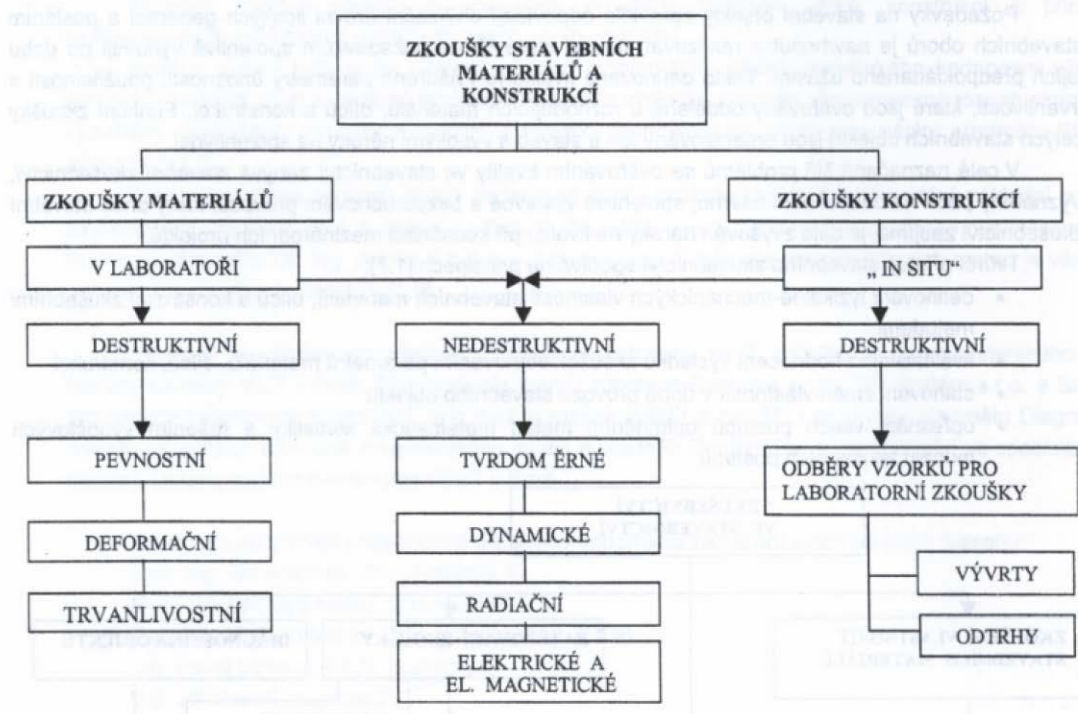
ZKOUŠKY STAVEBNÍCH MATERIÁLŮ A KONSTRUKCÍ

ZKOUŠKY MATERIÁLŮ

ZKOUŠKY KONSTRUKCÍ

V LABORATOŘI

„ IN SITU"

DESTRUKTIVNÍ

NEDESTRUKTIVNÍ

DESTRUKTIVNÍ

PEVNOSTNÍ

TVRDOM ĚRNÉ

ODBĚRY VZORKŮ PRO LABORATORNÍ ZKOUŠKY

DEFORMAČNÍ

DYNAMICKÉ

VÝVRTY

TRVANLIVOSTNÍ

RADIAČNÍ

ODTRHY

ELEKTRICKÉ A EL. MAGNETICKÉ